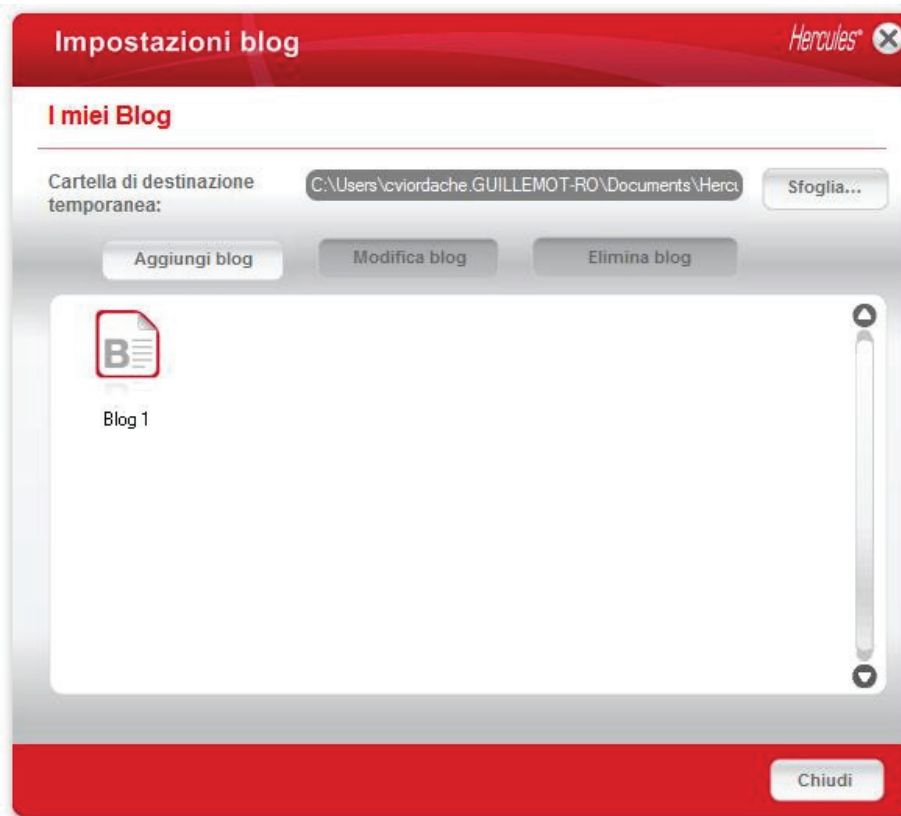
Impostazioni blog

Hercules®

I miei Blog

Cartella di destinazione temporanea:

C:\Users\cviordache.GUILLEMOT-RO\Documents\Hercu

Sfoglia...

Aggiungi blog

Modifica blog

Elimina blog

Blog 1

Chiudi